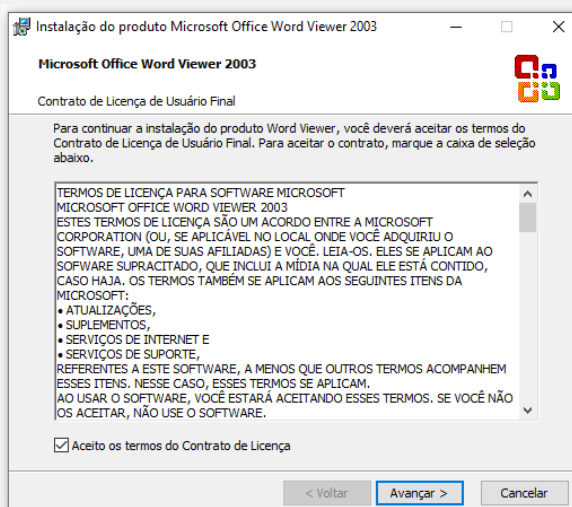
Instalação do produto Microsoft Office Word Viewer 2003

Microsoft Office Word Viewer 2003

Contrato de Licença de Usuário Final

Para continuar a instalação do produto Word Viewer, você deverá aceitar os termos do Contrato de Licença de Usuário Final. Para aceitar o contrato, marque a caixa de seleção abaixo.

TERMOS DE LICENÇA PARA SOFTWARE MICROSOFT
MICROSOFT OFFICE WORD VIEWER 2003
ESTES TERMOS DE LICENÇA SÃO UM ACORDO ENTRE A MICROSOFT CORPORATION (OU, SE APLICÁVEL NO LOCAL ONDE VOCÊ ADQUIRIU O SOFTWARE, UMA DE SUAS AFILIADAS) E VOCÊ. LEIA-OS. ELES SE APLICAM AO SOFWARE SUPRACITADO, QUE INCLUI A MÍDIA NA QUAL ELE ESTÁ CONTIDO, CASO HAJA. OS TERMOS TAMBÉM SE APLICAM AOS SEGUINTES ITENS DA MICROSOFT:
• ATUALIZAÇÕES,
• SUPLEMENTOS,
• SERVIÇOS DE INTERNET E
• SERVIÇOS DE SUPORTE,
REFERENTES A ESTE SOFTWARE, A MENOS QUE OUTROS TERMOS ACOMPANHEM ESSES ITENS. NESSE CASO, ESSES TERMOS SE APLICAM.
AO USAR O SOFTWARE, VOCÊ ESTARÁ ACEITANDO ESSES TERMOS. SE VOCÊ NÃO OS ACEITAR, NÃO USE O SOFTWARE.

Aceito os termos do Contrato de Licença

< Voltar
Avançar >
Cancelar